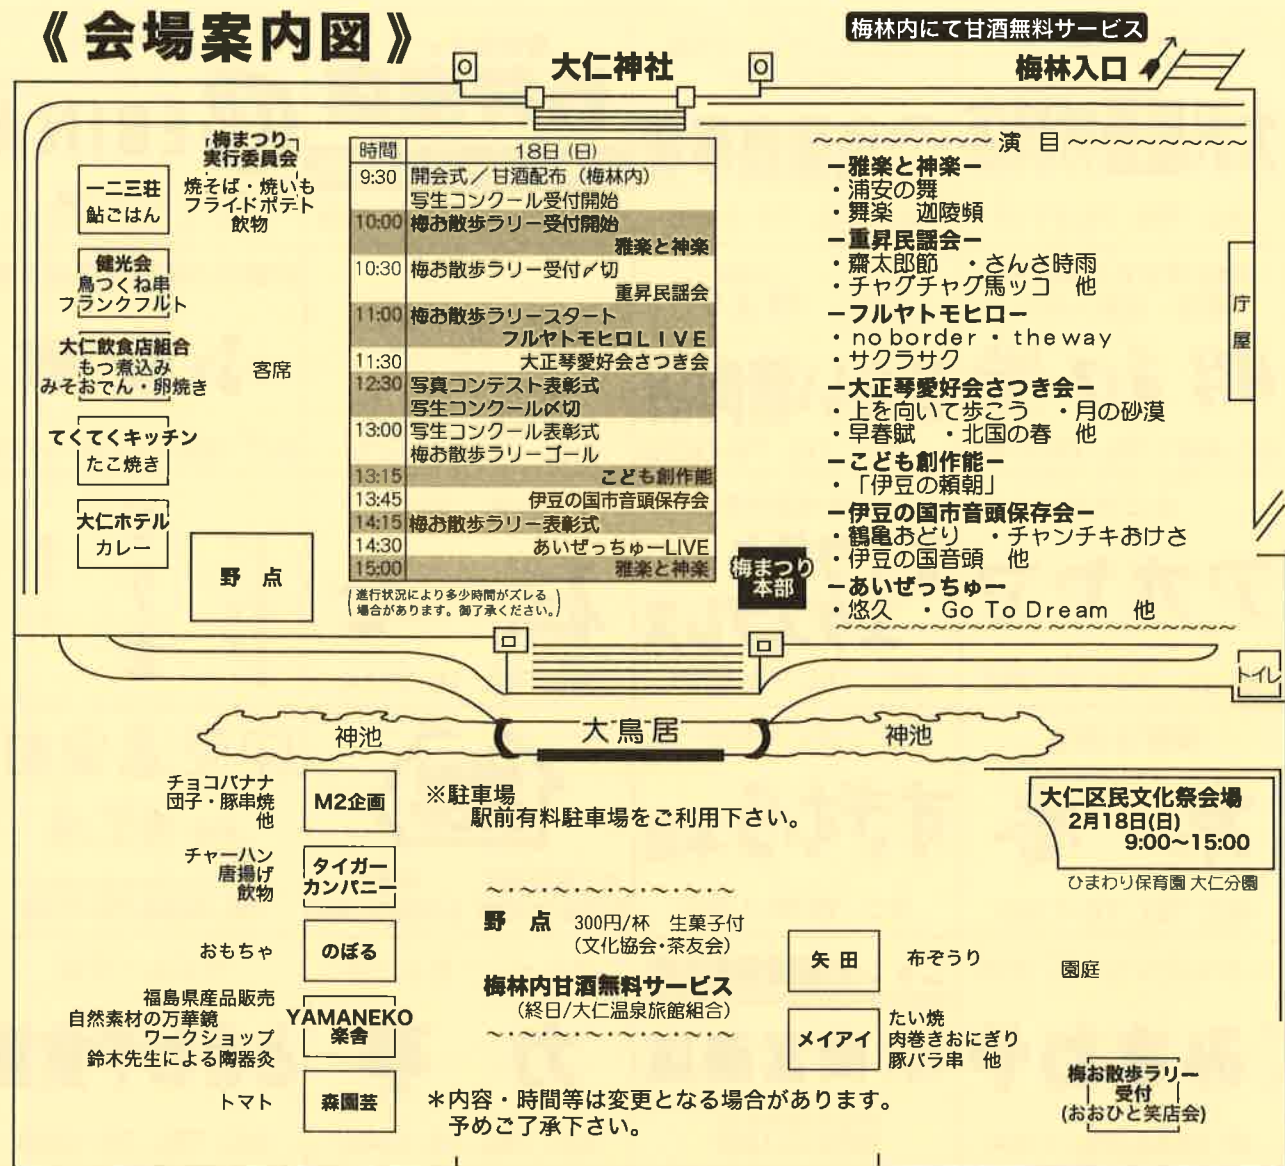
《会場案内図》

梅林内にて甘酒無料サービス

大仁神社

梅林入口

梅まつり実行委員会
焼そば・焼いも
フライドポテト
飲物

一二三荘
鮎ごはん

健光会
鳥つくね串
フランクフルト

大仁飲食店組合
もつ煮込み
みそおでん・卵焼き

客席

てくてくキッチン
たこ焼き

大仁ホテル
カレー

野点

| 時間 | 18日 (日) |
|---|---|
| 9:30 | 開会式／甘酒配布（梅林内）写生コンクール受付開始 |
| 10:00 | 梅お散歩ラリー受付開始 雅楽と神楽 |
| 10:30 | 梅お散歩ラリー受付〆切 重昇民謡会 |
| 11:00 | 梅お散歩ラリースタート フルヤトモヒロLIVE |
| 11:30 | 大正琴愛好会さつき会 |
| 12:30 | 写真コンテスト表彰式 写生コンクール〆切 |
| 13:00 | 写生コンクール表彰式 梅お散歩ラリーゴール |
| 13:15 | こども創作能 |
| 13:45 | 伊豆の国市音頭保存会 |
| 14:15 | 梅お散歩ラリー表彰式 |
| 14:30 | あいぜっちゅーLIVE |
| 15:00 | 雅楽と神楽 |

（進行状況により多少時間がズレる場合があります。御了承ください。）

梅まつり本部

〜〜〜〜〜〜〜〜〜 演目 〜〜〜〜〜〜〜〜
ー雅楽と神楽ー
・浦安の舞
・舞楽　迦陵頻
ー重昇民謡会ー
・齋太郎節　・さんさ時雨
・チャグチャグ馬ッコ　他
ーフルヤトモヒロー
・no border　・the way
・サクラサク
ー大正琴愛好会さつき会ー
・上を向いて歩こう　・月の砂漠
・早春賦　・北国の春　他
ーこども創作能ー
・「伊豆の頼朝」
ー伊豆の国市音頭保存会ー
・鶴亀おどり　・チャンチキおけさ
・伊豆の国音頭　他
ーあいぜっちゅーー
・悠久　・Go To Dream　他

庁屋

トイレ

神池　大鳥居　神池

チョコバナナ
団子・豚串焼
他
M2企画

※駐車場
駅前有料駐車場をご利用下さい。

大仁区民文化祭会場
2月18日(日)
9:00〜15:00

ひまわり保育園 大仁分園

チャーハン
唐揚げ
飲物
タイガーカンパニー

野点 300円/杯 生菓子付
（文化協会・茶友会）

梅林内甘酒無料サービス
（終日/大仁温泉旅館組合）

おもちゃ
のぼる

矢田
布ぞうり

園庭

福島県産品販売
自然素材の万華鏡
ワークショップ
鈴木先生による陶器灸
YAMANEKO楽舎

メイアイ
たい焼
肉巻きおにぎり
豚バラ串　他

トマト
森園芸

＊内容・時間等は変更となる場合があります。
予めご了承下さい。

梅お散歩ラリー受付
（おおひと笑店会）